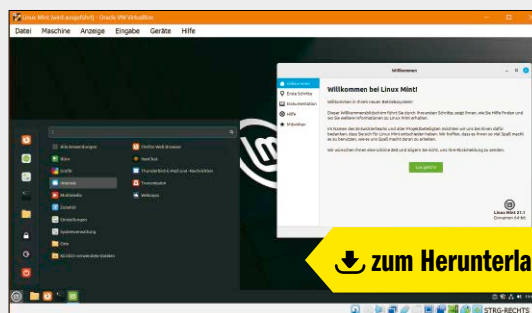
Linux Mint [wird ausgeführt] - Oracle VM VirtualBox

Datei Maschine Anzeige Eingabe Geräte Hilfe

Willkommen

Willkommen

Erste Schritte

Dokumentation

Hilfe

Mitwirken

Willkommen bei Linux Mint!

Willkommen in Ihrem neuen Betriebssystem!

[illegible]

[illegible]

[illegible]

Los geht's!

Linux Mint 21.1
Cinnamon 64-bit

Alle Anwendungen

Büro

Grafik

Internet

Multimedia

Zubehör

Einstellungen

Systemverwaltung

Orte

Kürzlich verwendete Dateien

Firefox Web-Browser

HexChat

Thunderbird E-Mail und -Nachrichten

Transmission

Webapps

zum Herunterla

STRG-RECHTS